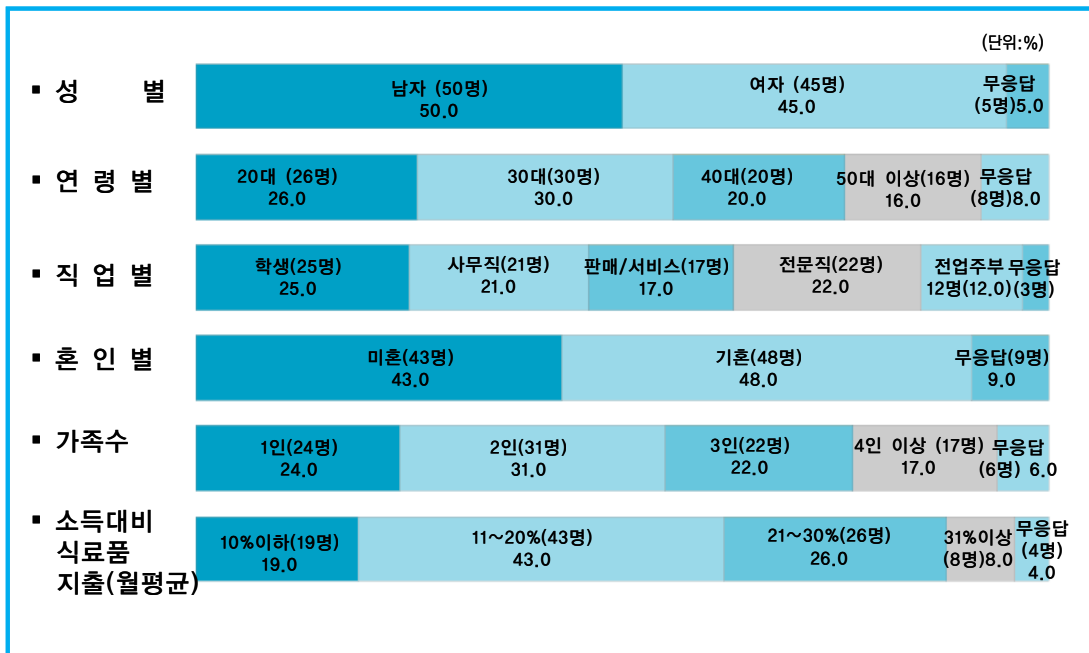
(단위:%)

▪ 성 별

남자 (50명) 50.0

여자 (45명) 45.0

무응답 (5명)5.0

▪ 연 령 별

20대 (26명) 26.0

30대(30명) 30.0

40대(20명) 20.0

50대 이상(16명) 16.0

무응답 (8명)8.0

▪ 직 업 별

학생(25명) 25.0

사무직(21명) 21.0

판매/서비스(17명) 17.0

전문직(22명) 22.0

전업주부 12명(12.0)

무응답 (3명)

▪ 혼 인 별

미혼(43명) 43.0

기혼(48명) 48.0

무응답(9명) 9.0

▪ 가족수

1인(24명) 24.0

2인(31명) 31.0

3인(22명) 22.0

4인 이상 (17명) 17.0

무응답 (6명) 6.0

▪ 소득대비 식료품 지출(월평균)

10%이하(19명) 19.0

11~20%(43명) 43.0

21~30%(26명) 26.0

31%이상 (8명)8.0

무응답 (4명) 4.0